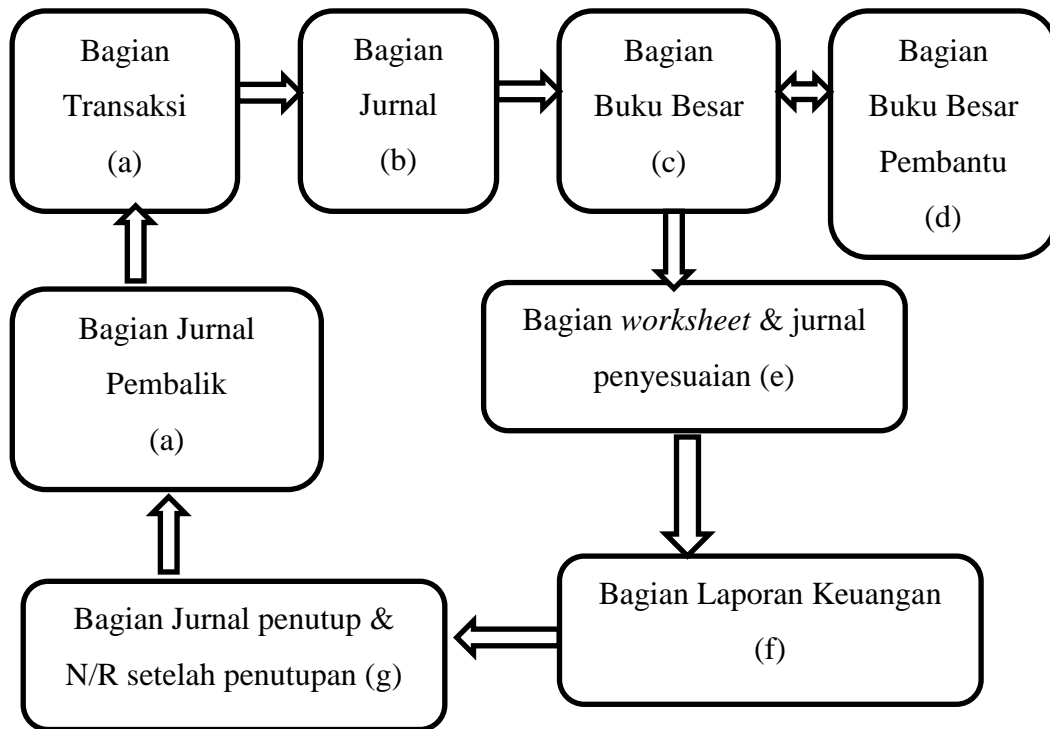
Bagian Transaksi (a)

Bagian Jurnal (b)

Bagian Buku Besar (c)

Bagian Buku Besar Pembantu (d)

Bagian Jurnal Pembalik (a)

Bagian *worksheet* & jurnal penyesuaian (e)

Bagian Laporan Keuangan (f)

Bagian Jurnal penutup & N/R setelah penutupan (g)